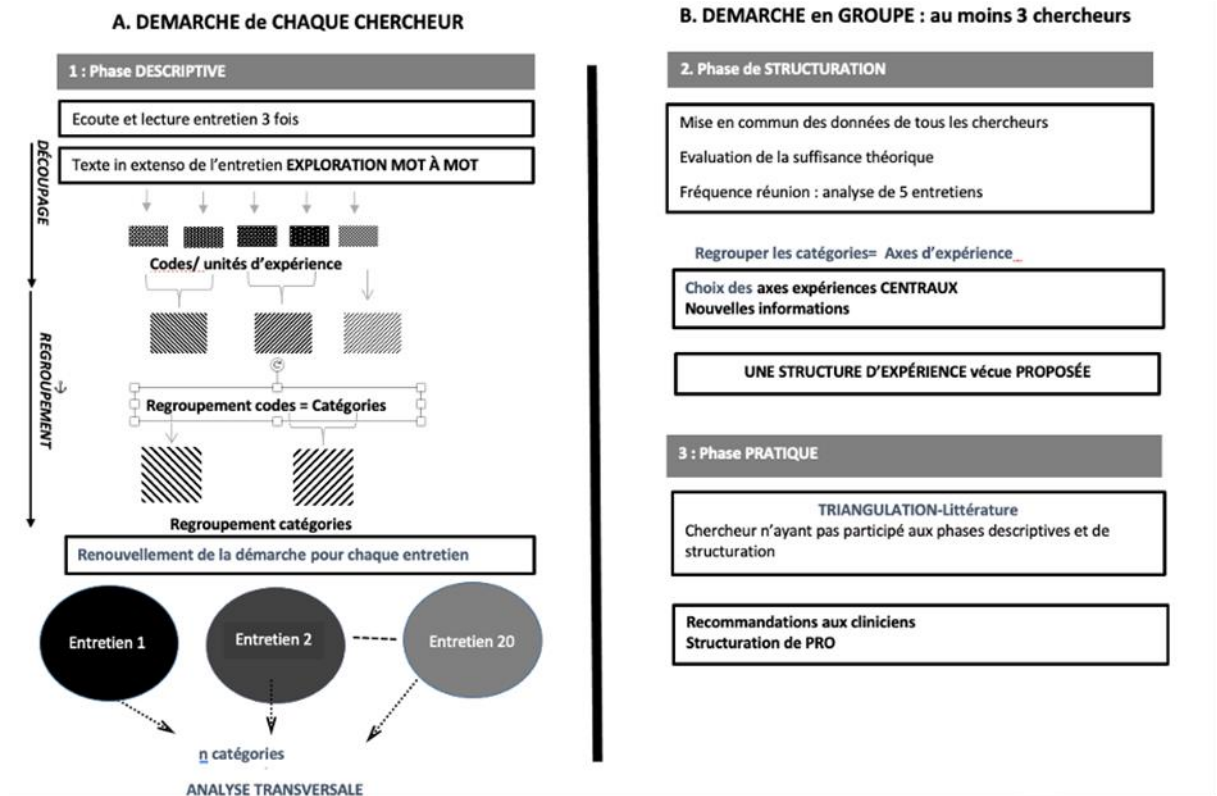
A. DEMARCHE de CHAQUE CHERCHEUR

1 : Phase DESCRIPTIVE

Ecoute et lecture entretien 3 fois

DÉCOUPAGE

Texte in extenso de l'entretien EXPLORATION MOT À MOT

Codes/ unités d'expérience

REGROUPEMENT

Regroupement codes = Catégories

Regroupement catégories

Renouvellement de la démarche pour chaque entretien

Entretien 1

Entretien 2

Entretien 20

n catégories

ANALYSE TRANSVERSALE

B. DEMARCHE en GROUPE : au moins 3 chercheurs

2. Phase de STRUCTURATION

Mise en commun des données de tous les chercheurs

Evaluation de la suffisance théorique

Fréquence réunion : analyse de 5 entretiens

Regrouper les catégories= Axes d'expérience

Choix des axes expériences CENTRAUX
Nouvelles informations

UNE STRUCTURE D'EXPÉRIENCE vécue PROPOSÉE

3 : Phase PRATIQUE

TRIANGULATION-Littérature
Chercheur n'ayant pas participé aux phases descriptives et de structuration

Recommandations aux cliniciens
Structuration de PRO